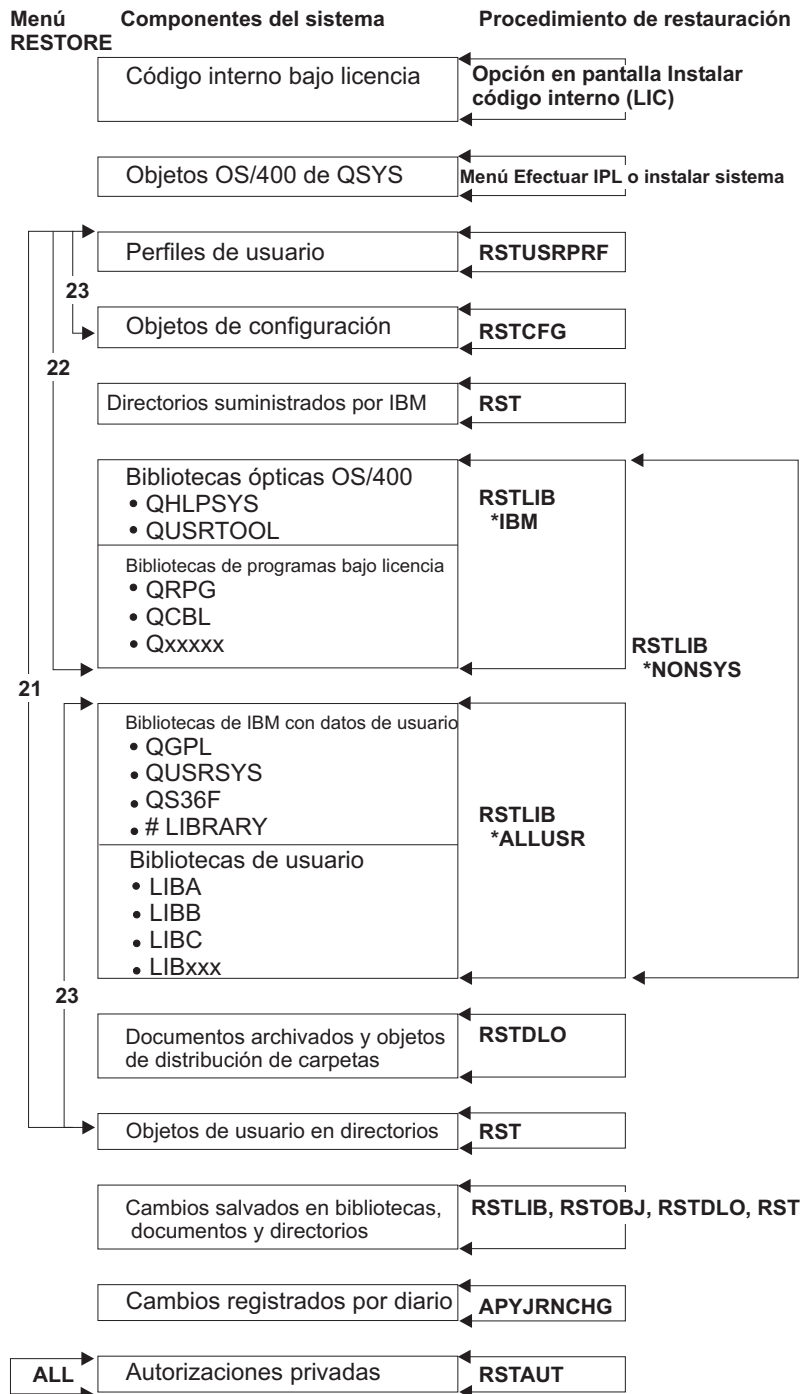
Menú RESTORE
Componentes del sistema
Procedimiento de restauración

Código interno bajo licencia
Opción en pantalla Instalar código interno (LIC)

Objetos OS/400 de QSYS
Menú Efectuar IPL o instalar sistema

Perfiles de usuario
RSTUSRPRF

23

Objetos de configuración
RSTCFG

22

Directorios suministrados por IBM
RST

Bibliotecas ópticas OS/400
• QHLPSYS
• QUSRTOOL
RSTLIB
*IBM

Bibliotecas de programas bajo licencia
• QRPG
• QCBL
• Qxxxxx

RSTLIB
*NONSYS

21

Bibliotecas de IBM con datos de usuario
• QGPL
• QUSRSYS
• QS36F
• # LIBRARY
RSTLIB
*ALLUSR

Bibliotecas de usuario
• LIBA
• LIBB
• LIBC
• LIBxxx

23

Documentos archivados y objetos de distribución de carpetas
RSTDLO

Objetos de usuario en directorios
RST

Cambios salvados en bibliotecas, documentos y directorios
RSTLIB, RSTOBJ, RSTDLO, RST

Cambios registrados por diario
APYJRNCHG

ALL
Autorizaciones privadas
RSTAUT